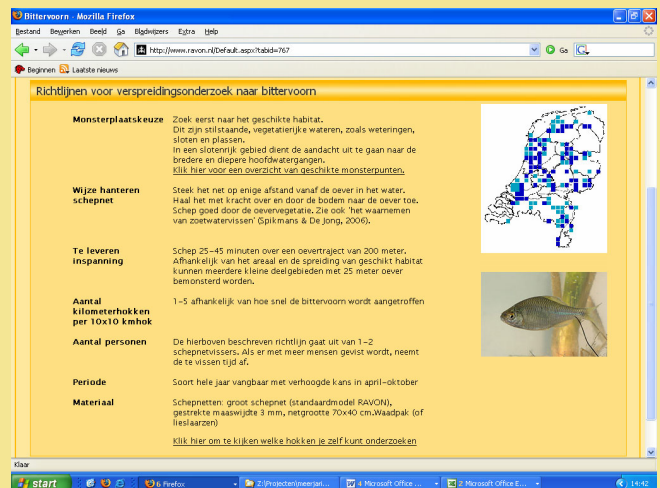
Bittervoorn - Mozilla Firefox

Bestand Bewerken Beeld Ga Bladwijzers Extra Help

http://www.ravon.nl/Default.aspx?tabid=767

Ga

Beginnen Laatste nieuws

Richtlijnen voor verspreidingsonderzoek naar bittervoorn

| | |
|---|---|
| Monsterplaatskeuze | Zoek eerst naar het geschikte habitat. Dit zijn stilstaande, vegetatierijke wateren, zoals weteringen, sloten en plassen. In een slotenrijk gebied dient de aandacht uit te gaan naar de bredere en diepere hoofdwatergangen. Klik hier voor een overzicht van geschikte monsterpunten. |
| Wijze hanteren schepnet | Steek het net op enige afstand vanaf de oever in het water. Haal het met kracht over en door de bodem naar de oever toe. Schep goed door de oevervegetatie. Zie ook 'het waarnemen van zoetwatervissen' (Spikmans & De Jong, 2006). |
| Te leveren inspanning | Schep 25-45 minuten over een oevertraject van 200 meter. Afhankelijk van het areaal en de spreiding van geschikt habitat kunnen meerdere kleine deelgebieden met 25 meter oever bemonsterd worden. |
| Aantal kilometerhokken per 10x10 kmhok | 1-5 afhankelijk van hoe snel de bittervoorn wordt aangetroffen |
| Aantal personen | De hierboven beschreven richtlijn gaat uit van 1-2 schepnetvissers. Als er met meer mensen gevist wordt, neemt de te vissen tijd af. |
| Periode | Soort hele jaar vangbaar met verhoogde kans in april-oktober |
| Materiaal | Schepnetten: groot schepnet (standaardmodel RAVON), gestrekte maaswijdte 3 mm, netgrootte 70x40 cm.Waadpak (of lieslaarzen) |

Klik hier om te kijken welke hokken je zelf kunt onderzoeken

Klaar

start | 6 Firefox | Z:\Projecten\meerjari... | 4 Microsoft Office ... | 2 Microsoft Office E... | 14:42